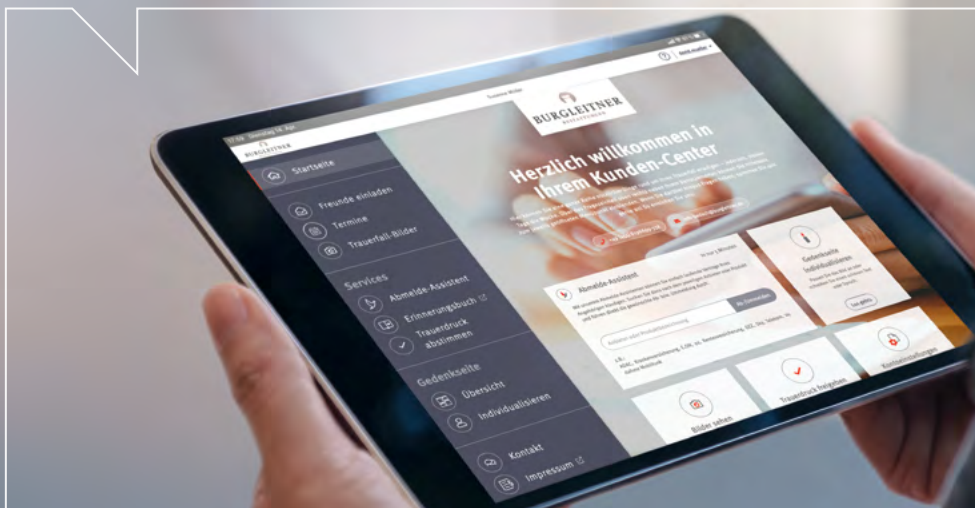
BURGLEITNER

Startseite

Freunde einladen

Termine

Trauerfall-Bilder

Services

Abmelde-Assistent

Erinnerungsbuch

Trauerdruck abstimmen

Gedenkseite

Übersicht

Individualisieren

Kontakt

Impressum

BURGLEITNER

Herzlich willkommen in Ihrem Kunden-Center

Abmelde-Assistent

Gedenkseite individualisieren

Bilder sehen

Trauerdruck freigeben

Kontaktempfehlungen

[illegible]